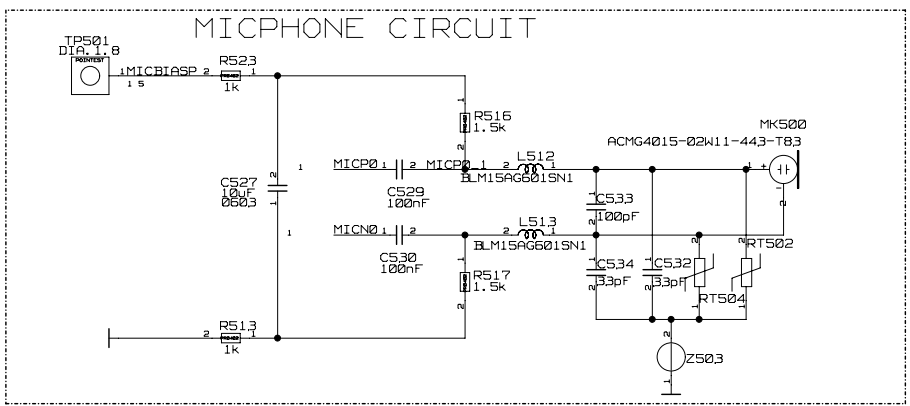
MICPHONE CIRCUIT

TP501
DIA.1.8
POINTEST
1 MICBIASP 2
1 5
R523
1k

R516
1.5k

MK500
ACMG4015-02W11-443-T83

MICP0 1 2 MICP0 1 2 L512 1
C527
10uF
0603
C529
100nF
BLM15AG601SN1

C533
100pF

MICN0 1 2
L513
2 1
BLM15AG601SN1
C530
100nF
RT502

R517
1.5k
C534
33pF
C532
33pF
RT504

R513
1k

Z503